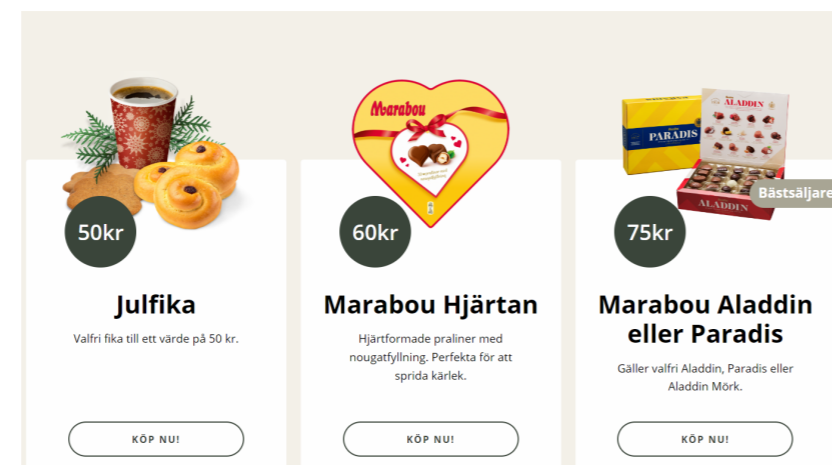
50kr

Julfika

Valfri fika till ett värde på 50 kr.

KÖP NU!

Marabou

60kr

Marabou Hjärtan

Hjärtformade praliner med nougatfyllning. Perfekta för att sprida kärlek.

KÖP NU!

PARADIS

ALADDIN

ALADDIN

Bästsäljare

75kr

Marabou Aladdin eller Paradis

Gäller valfri Aladdin, Paradis eller Aladdin Mörk.

KÖP NU!